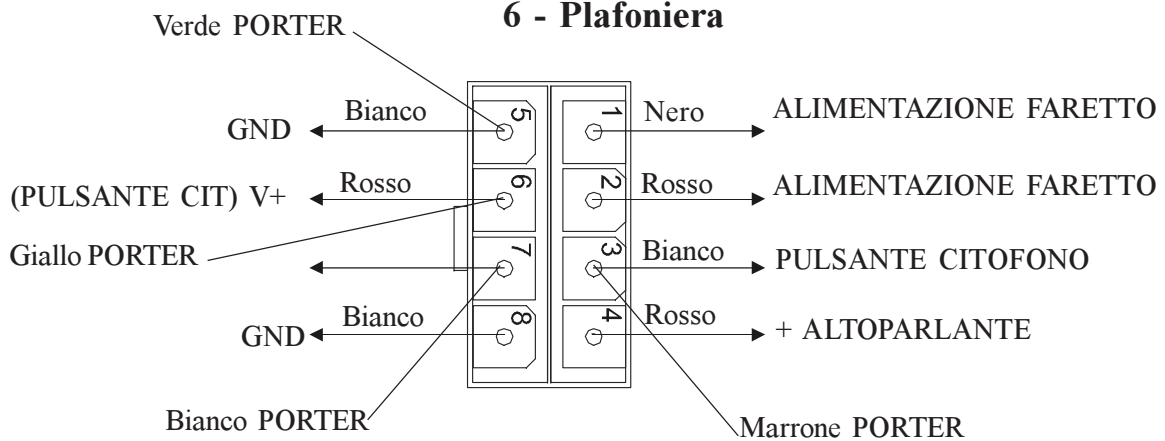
6 - Plafoniera

Verde PORTER

GND Bianco 5 1 Nero ALIMENTAZIONE FARETTO

(PULSANTE CIT) V+ Rosso 6 2 Rosso ALIMENTAZIONE FARETTO

Giallo PORTER

7 3 Bianco PULSANTE CITOFONO

GND Bianco 8 4 Rosso + ALTOPARLANTE

Bianco PORTER

Marrone PORTER